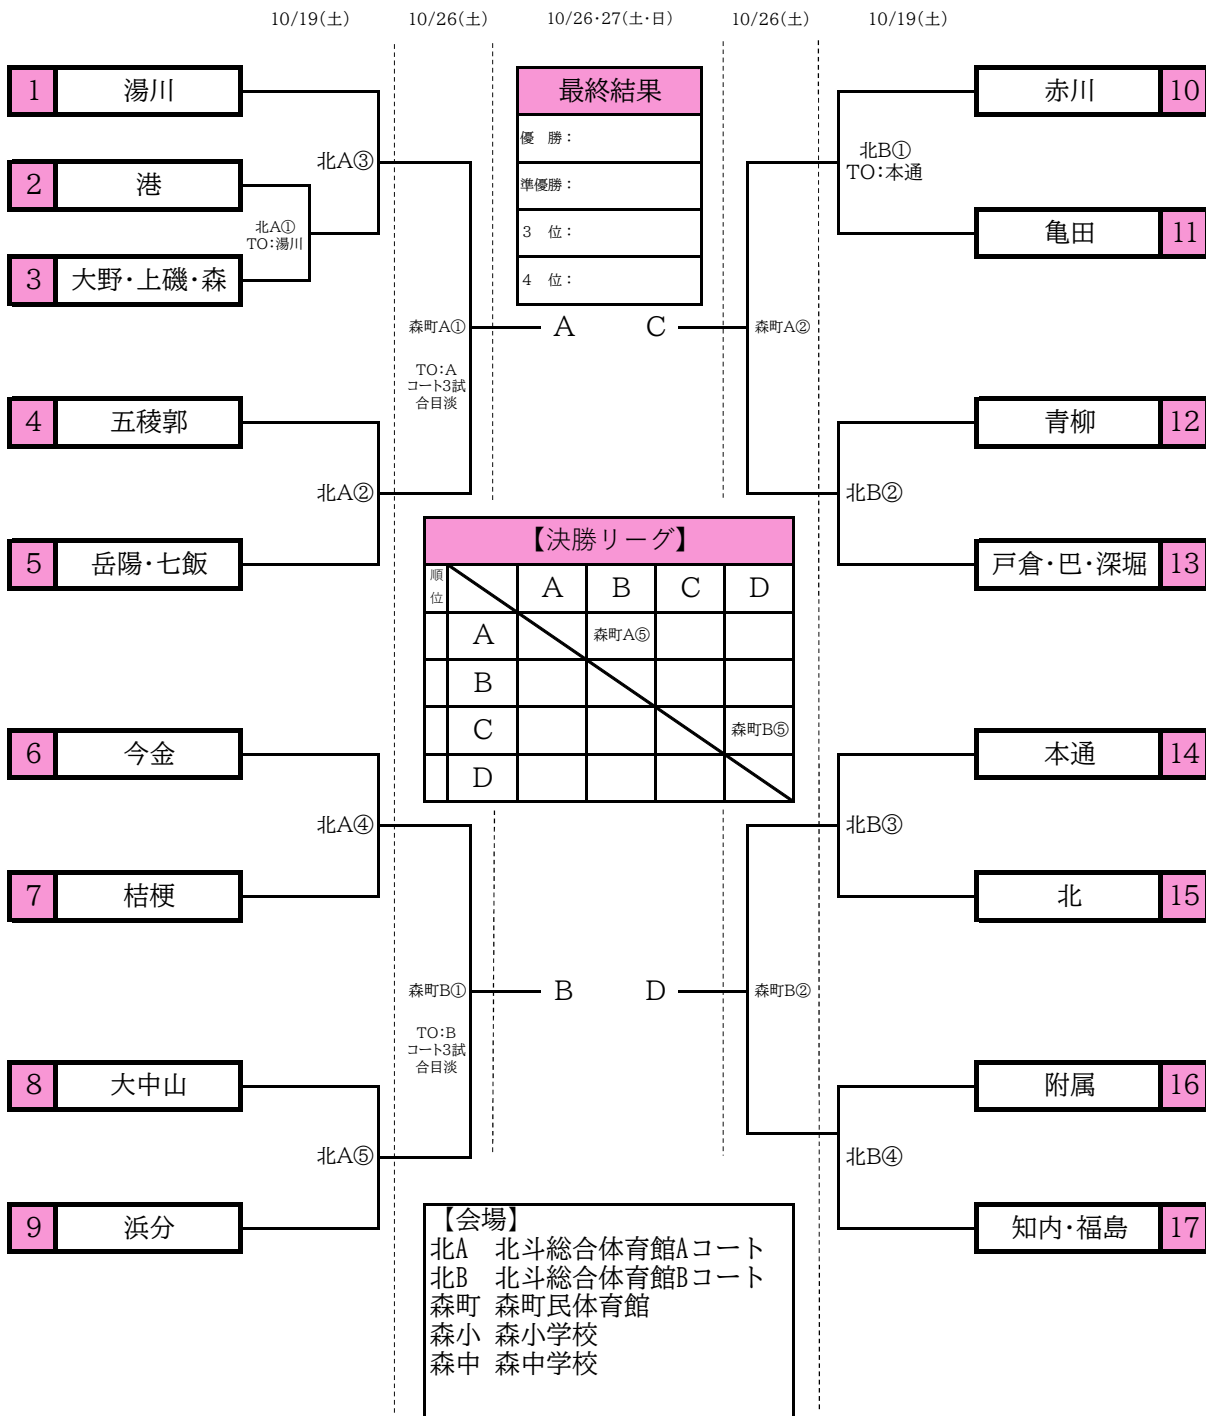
10/19(土)　10/26(土)　10/26·27(土·日)　10/26(土)　10/19(土)

1 湯川
2 港
3 大野·上磯·森
北A①
TO:湯川
北A③

最終結果
優　勝：
準優勝：
3　位：
4　位：

10 赤川
11 亀田
北B①
TO:本通

森町A①　A　C　森町A②

TO:A
コート3試
合目淡

4 五稜郭
5 岳陽·七飯
北A②

12 青柳
13 戸倉·巴·深堀
北B②

【決勝リーグ】

| 順位 | | A | B | C | D |
|---|---|---|---|---|---|
| | A | | 森町A⑤ | | |
| | B | | | | |
| | C | | | | 森町B⑤ |
| | D | | | | |

6 今金
7 桔梗
北A④

14 本通
15 北
北B③

森町B①　B　D　森町B②

TO:B
コート3試
合目淡

8 大中山
9 浜分
北A⑤

16 附属
17 知内·福島
北B④

【会場】
北A　北斗総合体育館Aコート
北B　北斗総合体育館Bコート
森町　森町民体育館
森小　森小学校
森中　森中学校